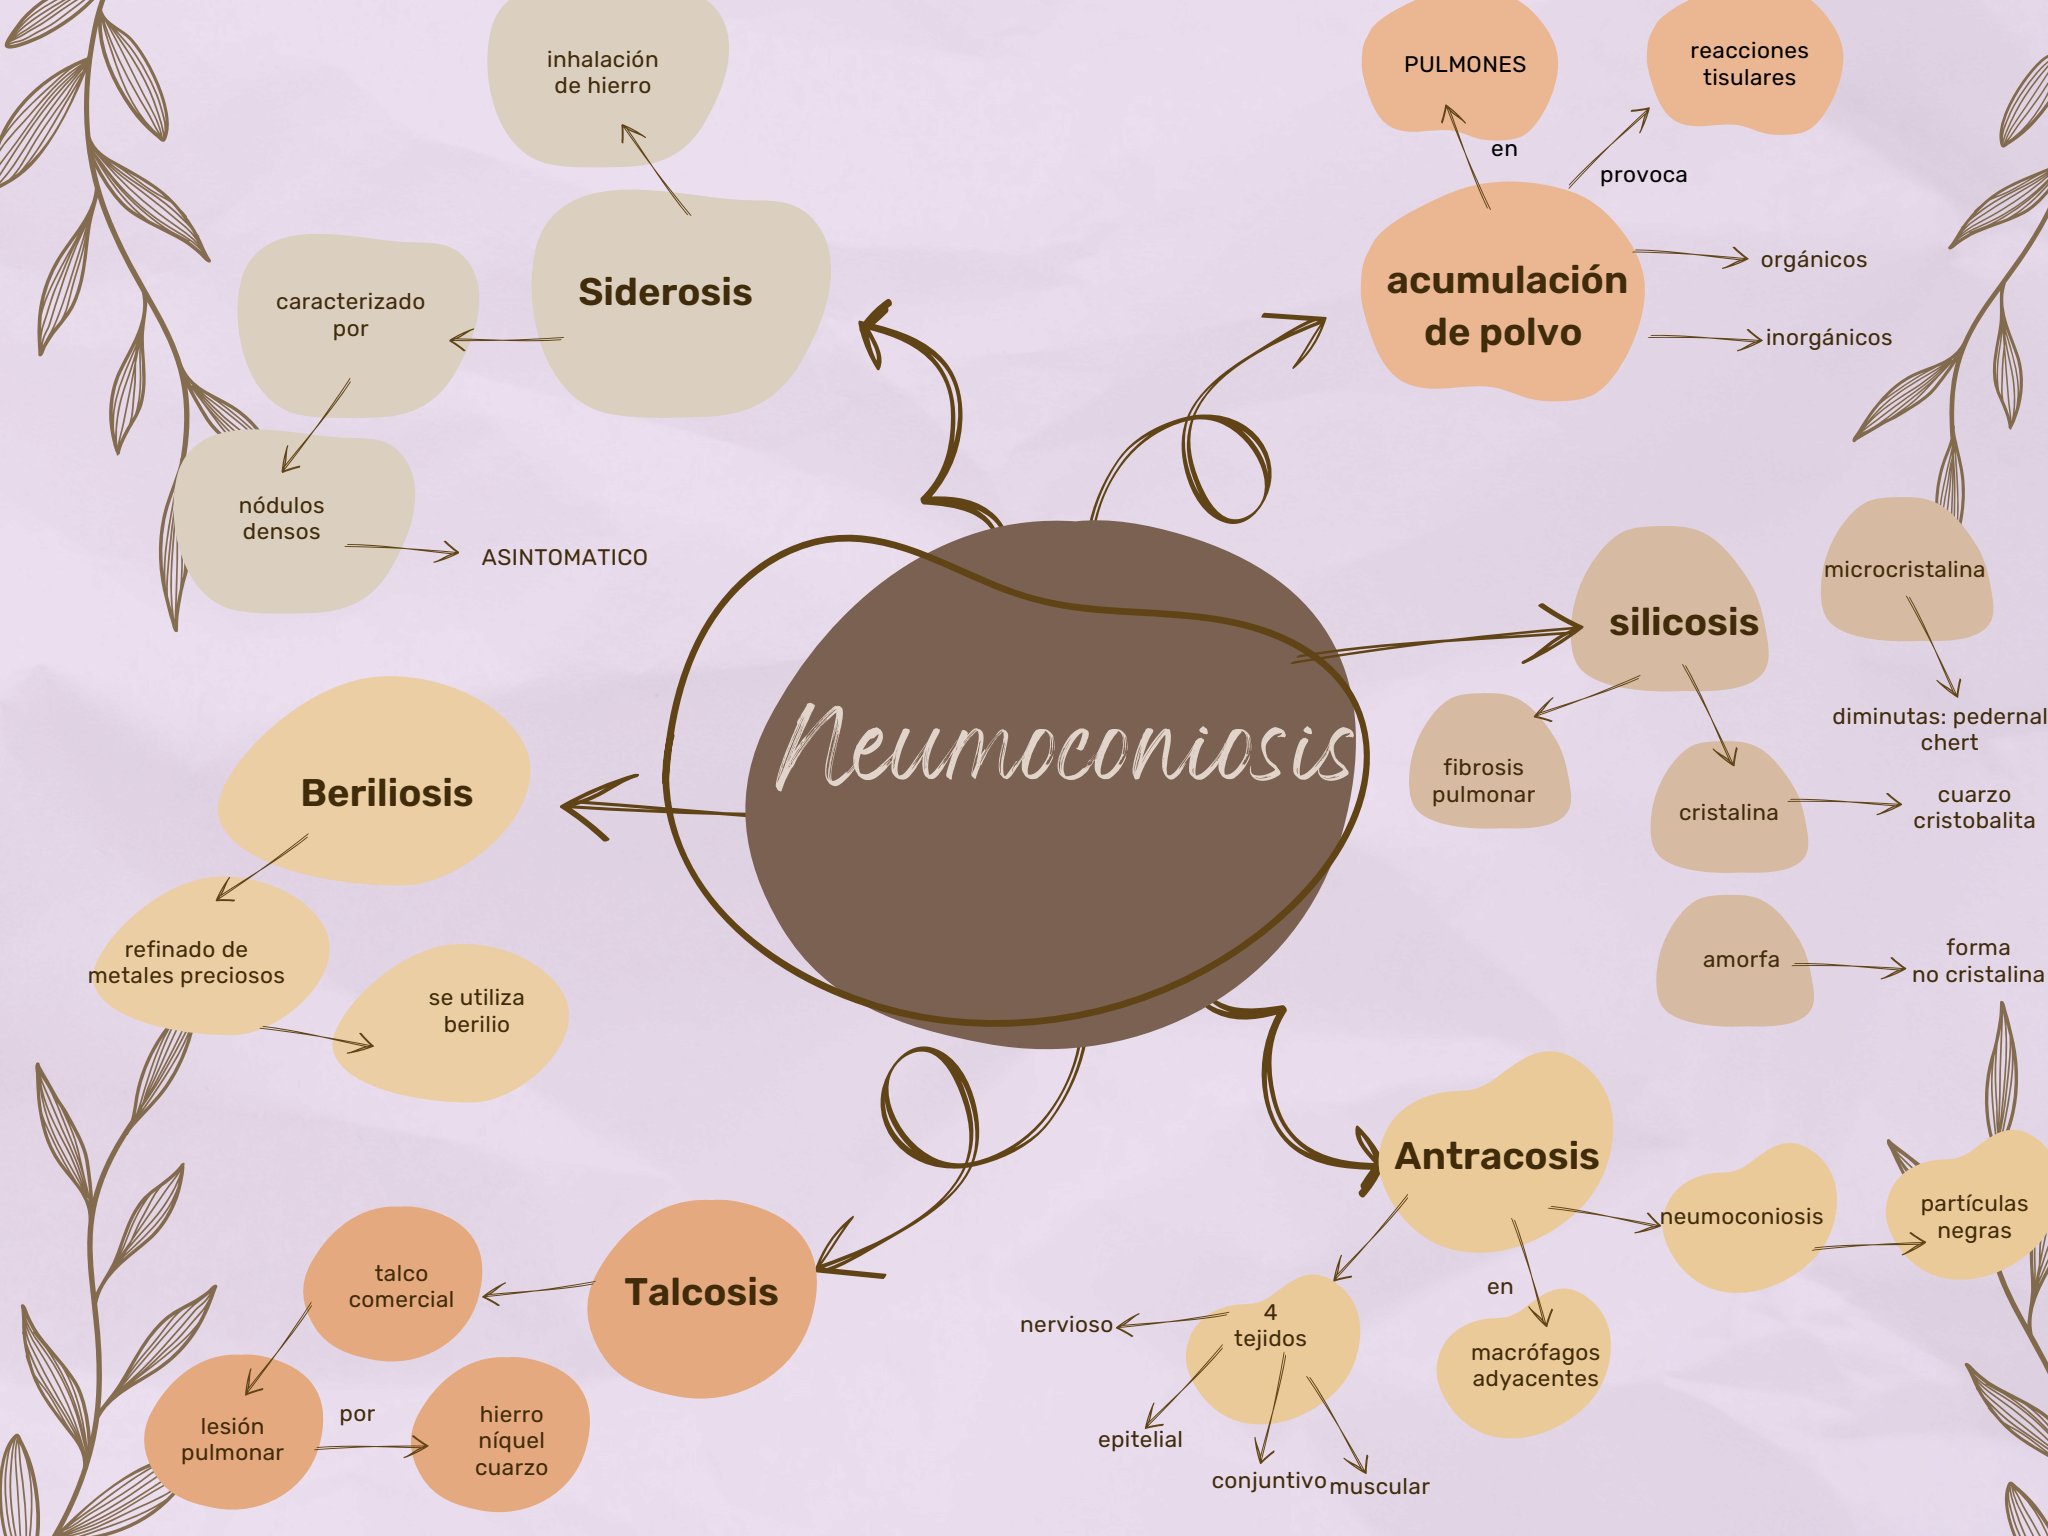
Neumoconiosis

inhalación de hierro

Siderosis

caracterizado por

nódulos densos

ASINTOMATICO

PULMONES

en

reacciones tisulares

provoca

acumulación de polvo

orgánicos

inorgánicos

silicosis

microcristalina

diminutas: pedernal chert

fibrosis pulmonar

cristalina

cuarzo cristobalita

amorfa

forma no cristalina

Beriliosis

refinado de metales preciosos

se utiliza berilio

Antracosis

neumoconiosis

partículas negras

en

macrófagos adyacentes

4 tejidos

nervioso

epitelial

conjuntivo

muscular

Talcosis

talco comercial

lesión pulmonar

por

hierro níquel cuarzo